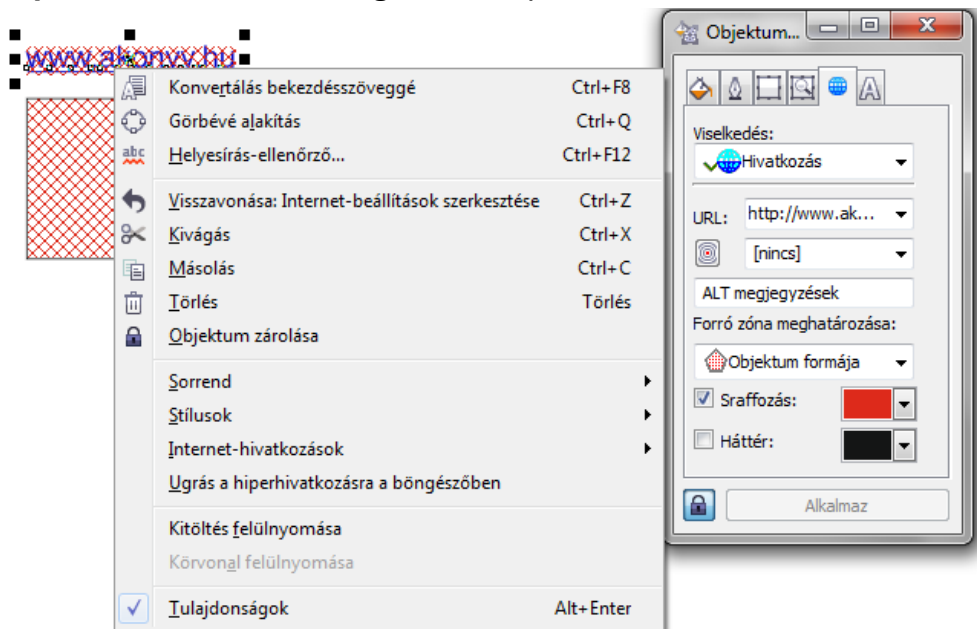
www.akonyv.hu

Konvertálás bekezdésszöveggé Ctrl+F8
Görbévé alakítás Ctrl+Q
Helyesírás-ellenőrző... Ctrl+F12
Visszavonása: Internet-beállítások szerkesztése Ctrl+Z
Kivágás Ctrl+X
Másolás Ctrl+C
Törlés Törlés
Objektum zárolása
Sorrend
Stílusok
Internet-hivatkozások
Ugrás a hiperhivatkozásra a böngészőben
Kitöltés felülnyomása
Körvonal felülnyomása
Tulajdonságok Alt+Enter

Objektum...
Viselkedés:
Hivatkozás
URL: http://www.ak...
[nincs]
ALT megjegyzések
Forró zóna meghatározása:
Objektum formája
Sraffozás:
Háttér:
Alkalmaz